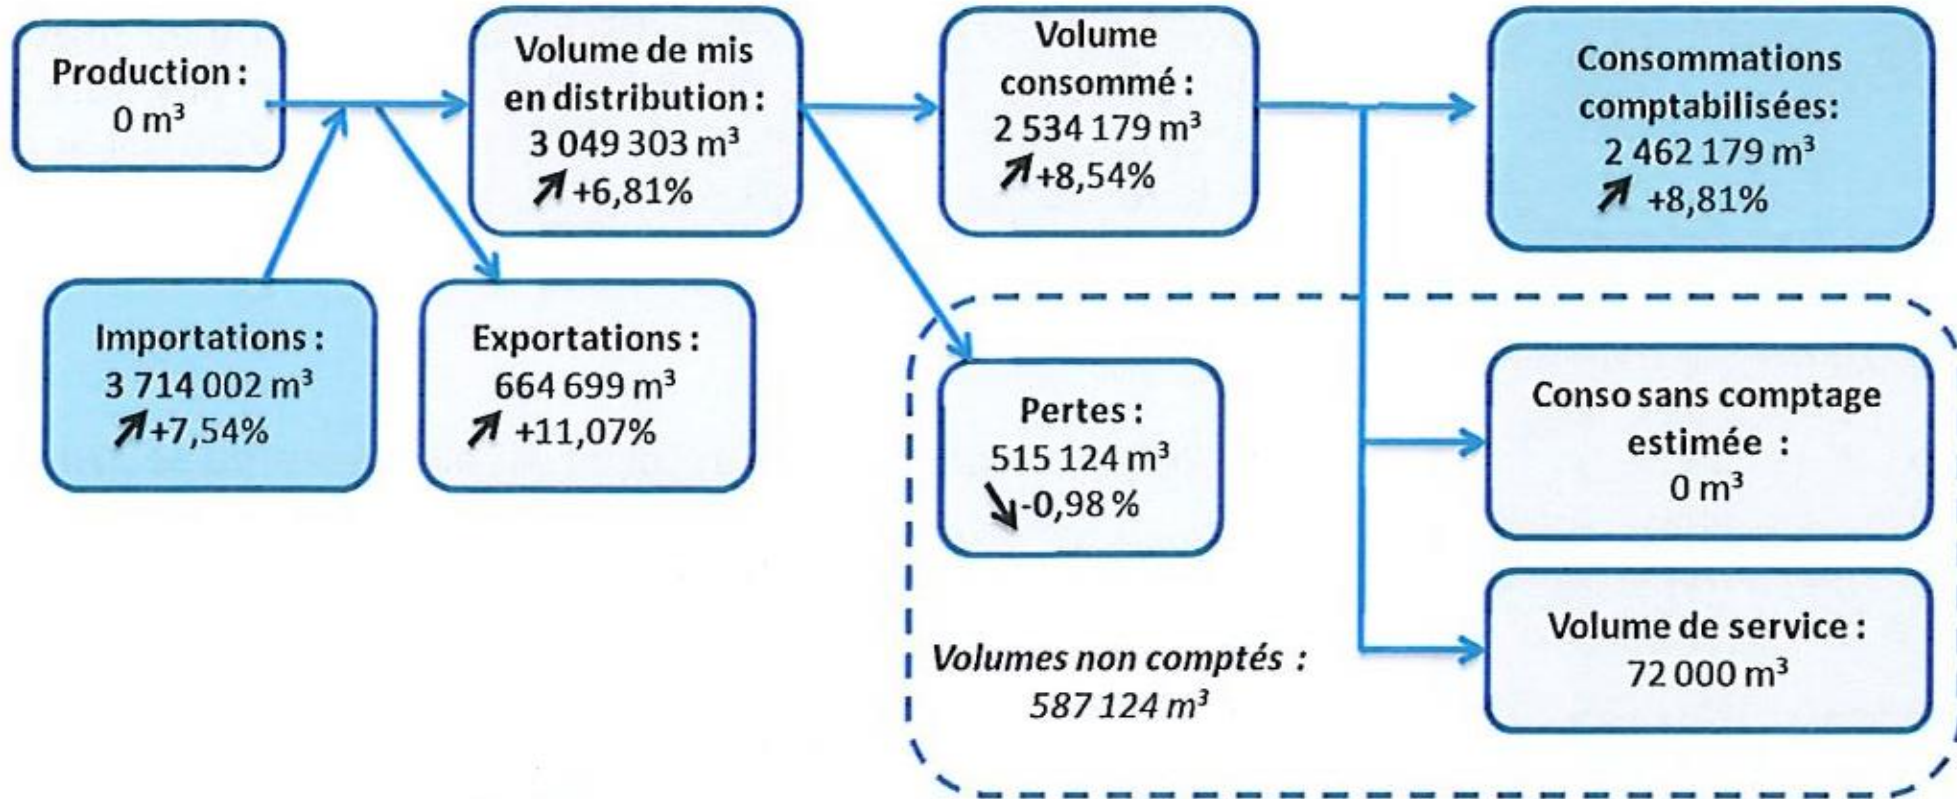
Production :
0 m³

Volume de mis en distribution :
3 049 303 m³
↗ +6,81%

Volume consommé :
2 534 179 m³
↗ +8,54%

Consommations comptabilisées:
2 462 179 m³
↗ +8,81%

Importations :
3 714 002 m³
↗ +7,54%

Exportations :
664 699 m³
↗ +11,07%

Pertes :
515 124 m³
↘ -0,98 %

Conso sans comptage estimée :
0 m³

Volume de service :
72 000 m³

Volumes non comptés :
587 124 m³